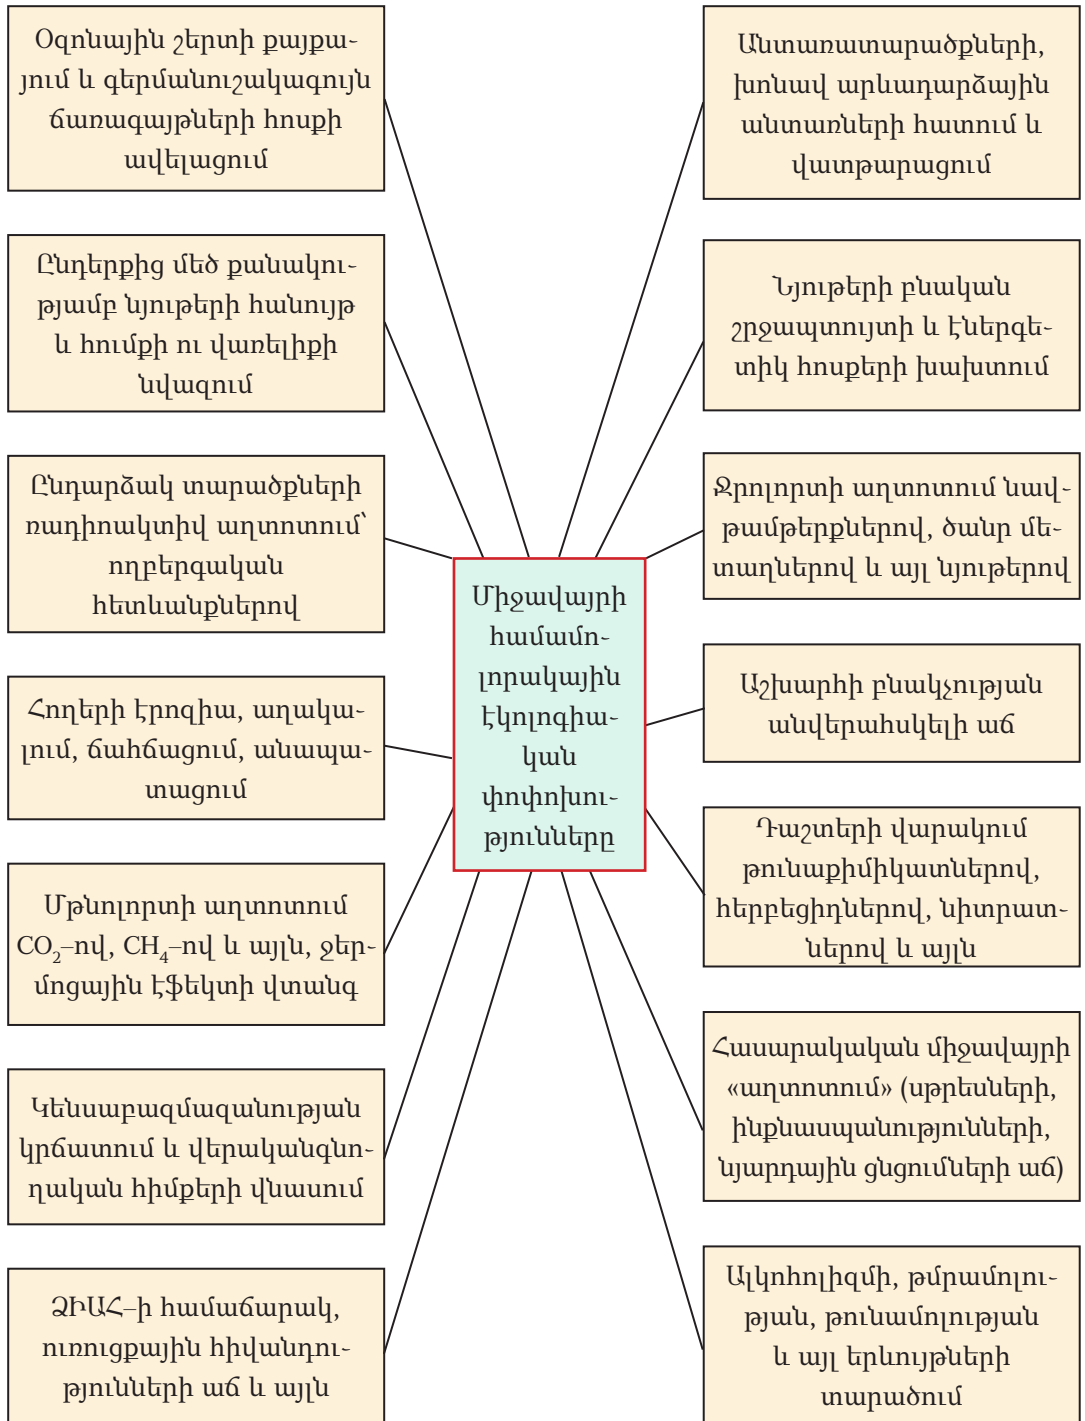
Միջավայրի համամոլորակային էկոլոգիական փոփոխությունները

Օզոնային շերտի քայքայում և գերմանուշակագույն ճառագայթների հոսքի ավելացում

Ընդերքից մեծ քանակությամբ նյութերի հանույթ և հումքի ու վառելիքի նվազում

Ընդարձակ տարածքների ռադիոակտիվ աղտոտում՝ ողբերգական հետևանքներով

Հողերի էրոզիա, աղակալում, ճահճացում, անապատացում

Մթնոլորտի աղտոտում $CO_2$–ով, $CH_4$–ով և այլն, ջերմոցային էֆեկտի վտանգ

Կենսաբազմազանության կրճատում և վերականգնողական հիմքերի վնասում

ՁԻԱՀ–ի համաճարակ, ուռուցքային հիվանդությունների աճ և այլն

Անտառատարածքների, խոնավ արևադարձային անտառների հատում և վատթարացում

Նյութերի բնական շրջապտույտի և էներգետիկ հոսքերի խախտում

Ջրոլորտի աղտոտում նավթամթերքներով, ծանր մետաղներով և այլ նյութերով

Աշխարհի բնակչության անվերահսկելի աճ

Դաշտերի վարակում թունաքիմիկատներով, հերբեցիդներով, նիտրատներով և այլն

Հասարակական միջավայրի «աղտոտում» (սթրեսների, ինքնասպանությունների, նյարդային ցնցումների աճ)

Ալկոհոլիզմի, թմրամոլության, թունամոլության և այլ երևույթների տարածում